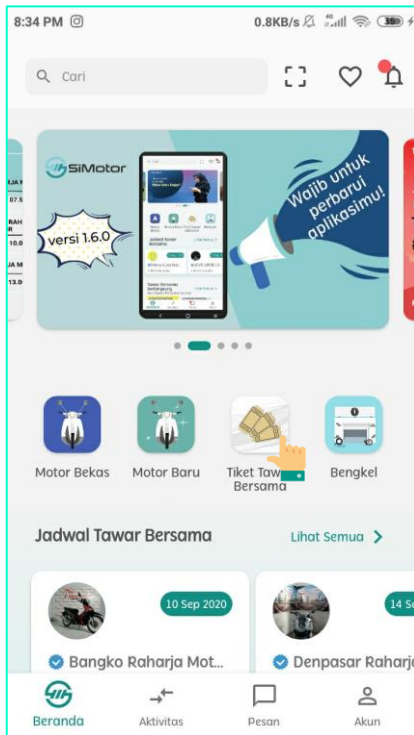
8:34 PM 0.8KB/s 4G 35

Cari

SiMotor

versi 1.6.0

Wajib untuk perbarui aplikasimu!

Motor Bekas
Motor Baru
Tiket Tawar Bersama
Bengkel

Jadwal Tawar Bersama
Lihat Semua

10 Sep 2020
Bangko Raharja Mot...

14 S
Denpasar Raharj

Beranda
Aktivitas
Pesan
Akun